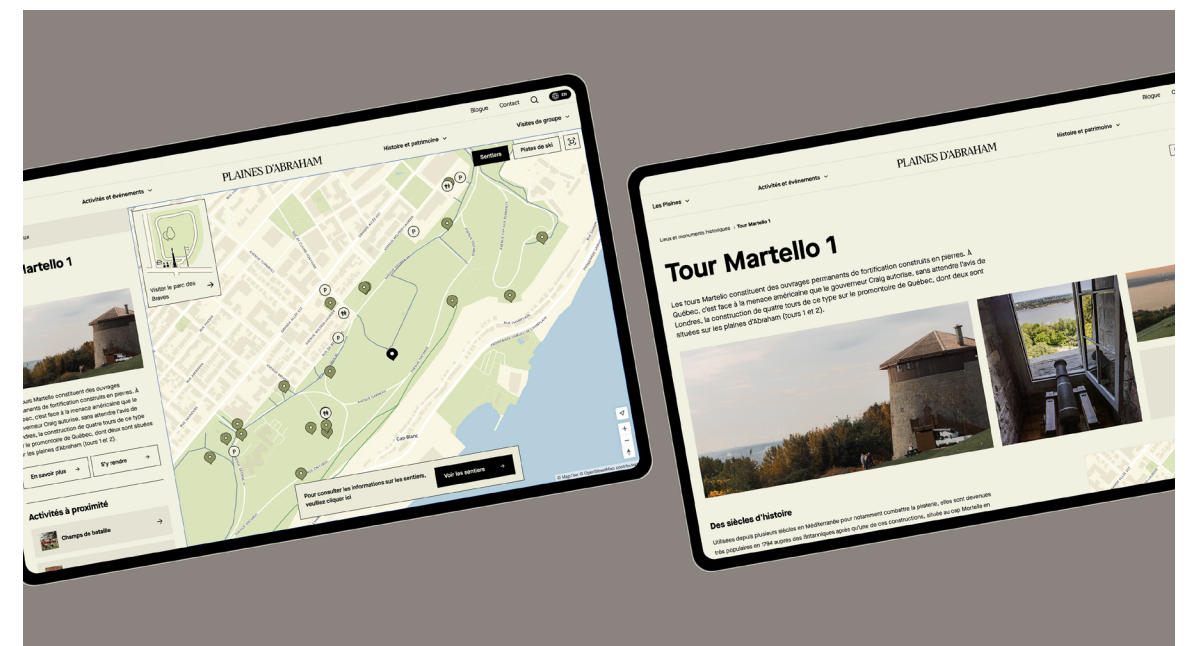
Blogue Contact EN

Visites de groupe

Activités et événements

PLAINES D'ABRAHAM

Histoire et patrimoine

Sentiers Pistes de ski

Visiter le parc des Braves

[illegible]

Martello 1

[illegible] Martello constituent des ouvrages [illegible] de fortification construits en pierres. À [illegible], c'est face à la menace américaine que le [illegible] Craig autorise, sans attendre l'avis de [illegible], la construction de quatre tours de ce type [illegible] le promontoire de Québec, dont deux sont situées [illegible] les plaines d'Abraham (tours 1 et 2).

En savoir plus

S'y rendre

Activités à proximité

Champs de bataille

Cap Blanc

Pour consulter les informations sur les sentiers, veuillez cliquer ici

Voir les sentiers

© MapTiler © OpenStreetMap contributors

Blogue

Histoire et patrimoine

PLAINES D'ABRAHAM

Activités et événements

Les Plaines

Lieux et monuments historiques > Tour Martello 1

Tour Martello 1

Les tours Martello constituent des ouvrages permanents de fortification construits en pierres. À Québec, c'est face à la menace américaine que le gouverneur Craig autorise, sans attendre l'avis de Londres, la construction de quatre tours de ce type sur le promontoire de Québec, dont deux sont situées sur les plaines d'Abraham (tours 1 et 2).

Des siècles d'histoire

Utilisées depuis plusieurs siècles en Méditerranée pour notamment combattre la piraterie, elles sont devenues très populaires en 1794 auprès des Britanniques après qu'une de ces constructions, située au cap Mortella en